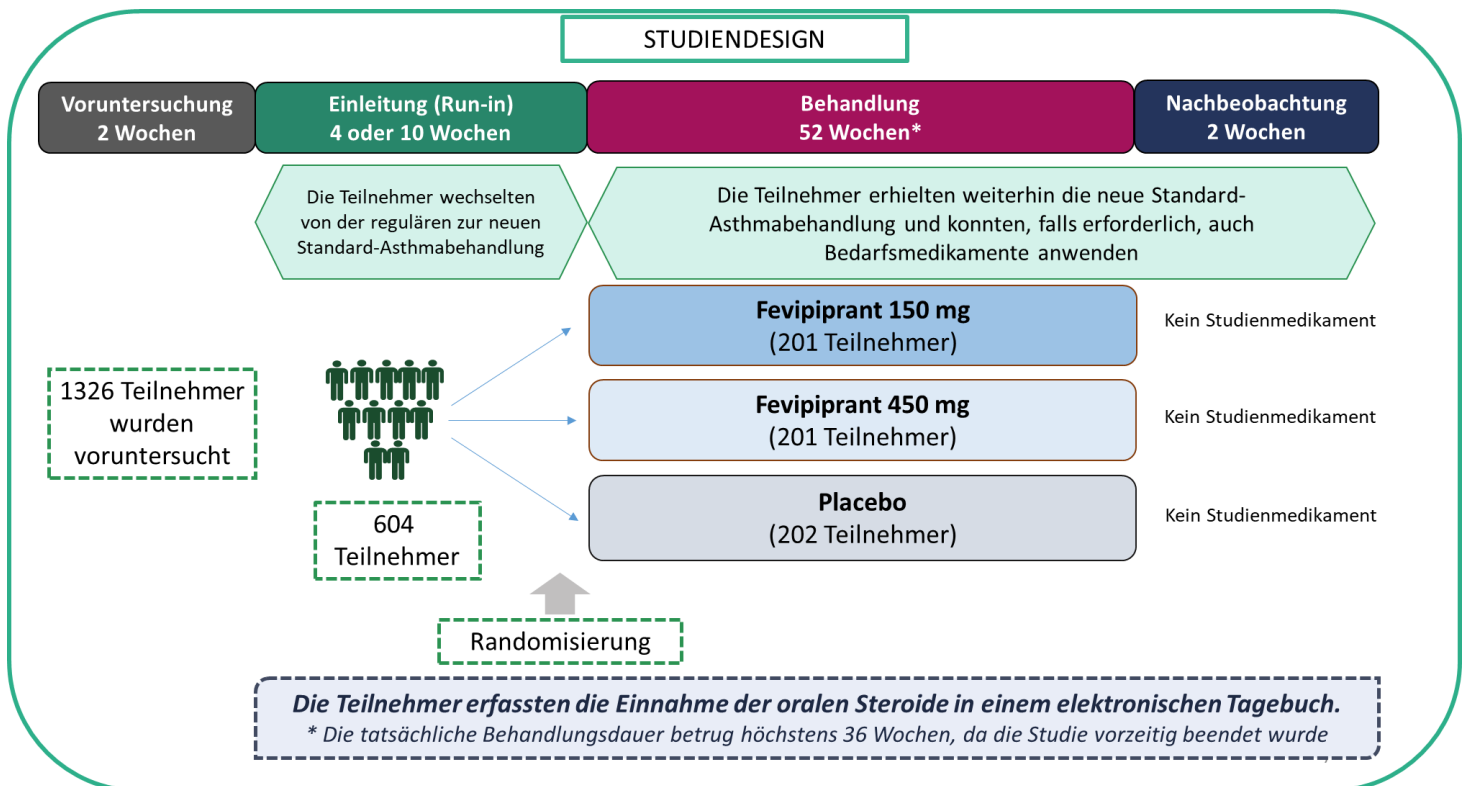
STUDIENDESIGN

Voruntersuchung
2 Wochen

Einleitung (Run-in)
4 oder 10 Wochen

Behandlung
52 Wochen*

Nachbeobachtung
2 Wochen

Die Teilnehmer wechselten von der regulären zur neuen Standard-Asthmabehandlung

Die Teilnehmer erhielten weiterhin die neue Standard-Asthmabehandlung und konnten, falls erforderlich, auch Bedarfsmedikamente anwenden

1326 Teilnehmer wurden voruntersucht

604 Teilnehmer

Fevipiprant 150 mg
(201 Teilnehmer)

Kein Studienmedikament

Fevipiprant 450 mg
(201 Teilnehmer)

Kein Studienmedikament

Placebo
(202 Teilnehmer)

Kein Studienmedikament

Randomisierung

Die Teilnehmer erfassten die Einnahme der oralen Steroide in einem elektronischen Tagebuch.
* Die tatsächliche Behandlungsdauer betrug höchstens 36 Wochen, da die Studie vorzeitig beendet wurde